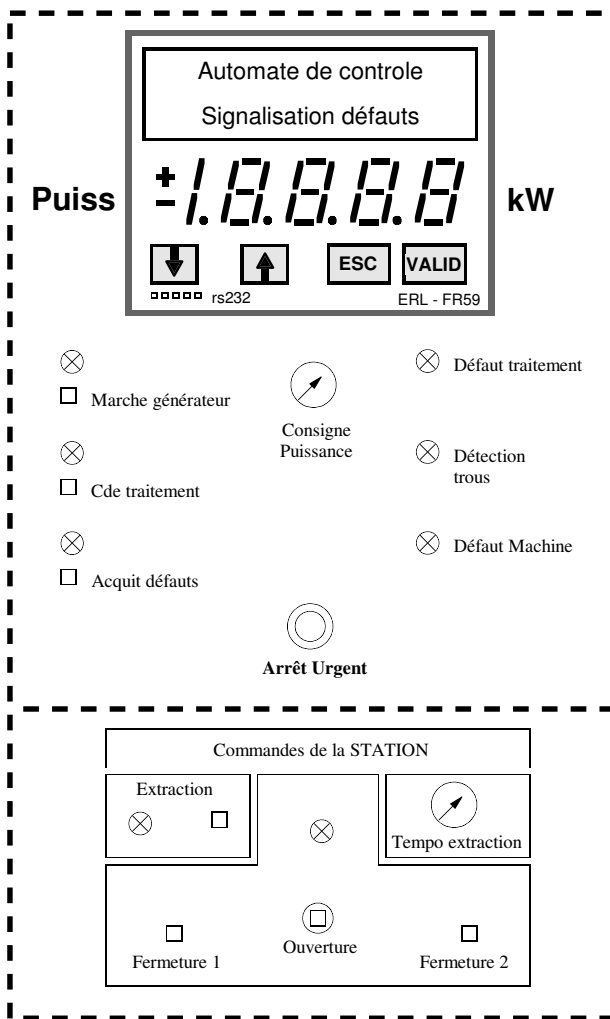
Automate de controle

Signalisation défauts

Puiss

±1.8.8.8.8

kW

ESC VALID

rs232

ERL - FR59

Marche générateur

Consigne Puissance

Défaut traitement

Cde traitement

Détection trous

Acquit défauts

Défaut Machine

Arrêt Urgent

Commandes de la STATION

Extraction

Tempo extraction

Ouverture

Fermeture 1

Fermeture 2